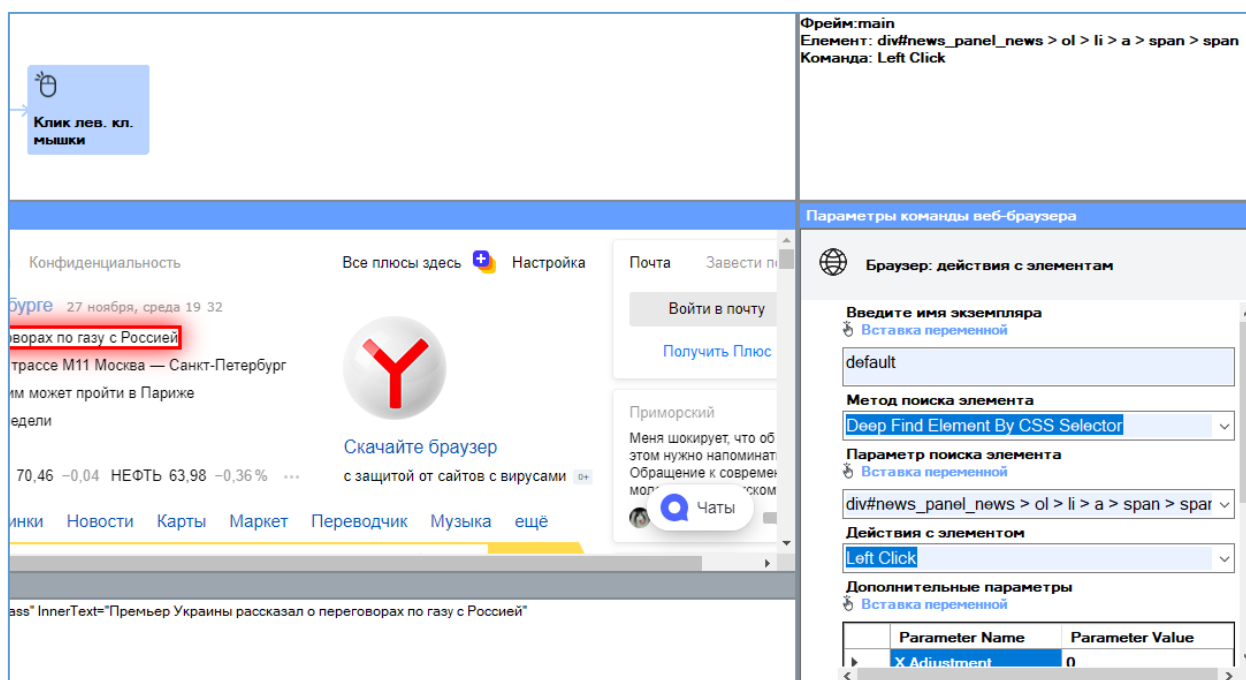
Клик лев. кл. мышки

Фрейм:main
Елемент: div#news_panel_news > ol > li > a > span > span
Команда: Left Click

Конфиденциальность

Все плюсы здесь

Настройка

Почта

Завести п

Войти в почту

Получить Плюс

бурге 27 ноября, среда 19 32

оворах по газу с Россией

трассе М11 Москва — Санкт-Петербург

им может пройти в Париже

едели

Скачайте браузер

с защитой от сайтов с вирусами 0+

Приморский

Меня шокирует, что об этом нужно напоминат Обращение к совреме мол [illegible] ском

Чаты

70,46 −0,04 НЕФТЬ 63,98 −0,36 % ···

инки Новости Карты Маркет Переводчик Музыка ещё

ass" InnerText="Премьер Украины рассказал о переговорах по газу с Россией"

Параметры команды веб-браузера

Браузер: действия с элементам

Введите имя экземпляра

Вставка переменной

default

Метод поиска элемента

Deep Find Element By CSS Selector

Параметр поиска элемента

Вставка переменной

div#news_panel_news > ol > li > a > span > spar

Действия с элементом

Left Click

Дополнительные параметры

Вставка переменной

| | Parameter Name | Parameter Value |
|---|---|---|
| ▸ | X Adjustment | 0 |